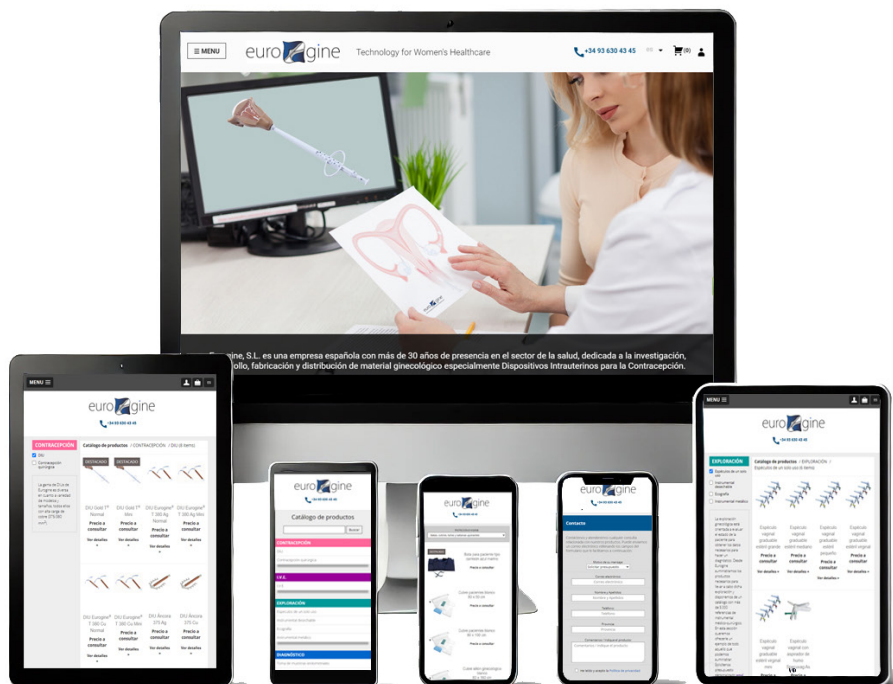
≡ MENU euro gine Technology for Women's Healthcare +34 93 630 43 45 (0)

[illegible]gine, S.L. es una empresa española con más de 30 años de presencia en el sector de la salud, dedicada a la investigación, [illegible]ollo, fabricación y distribución de material ginecológico especialmente Dispositivos Intrauterinos para la Contracepción.

MENU ≡
euro gine
+34 93 630 43 45
CONTRACEPCIÓN
Catálogo de productos / CONTRACEPCIÓN / DIU
DIU Gold T® Normal
DIU Gold T® Mini
DIU Eurogine® T 380 Ag Normal
DIU Eurogine® T 380 Ag Mini
Precio a consultar
Ver detalles
DIU Eurogine® T 380 Cu Normal
DIU Eurogine® T 380 Cu Mini
DIU Áncora 375 Ag
DIU Áncora 375 Cu

euro gine
Catálogo de productos
CONTRACEPCIÓN
EXPLORACIÓN
DIAGNÓSTICO

euro gine
Precio a consultar

euro gine
Contacto

MENU ≡
euro gine
+34 93 630 43 45
EXPLORACIÓN
Catálogo de productos / EXPLORACIÓN / Espéculos de un solo uso
Espéculo vaginal graduable
Precio a consultar
Ver detalles